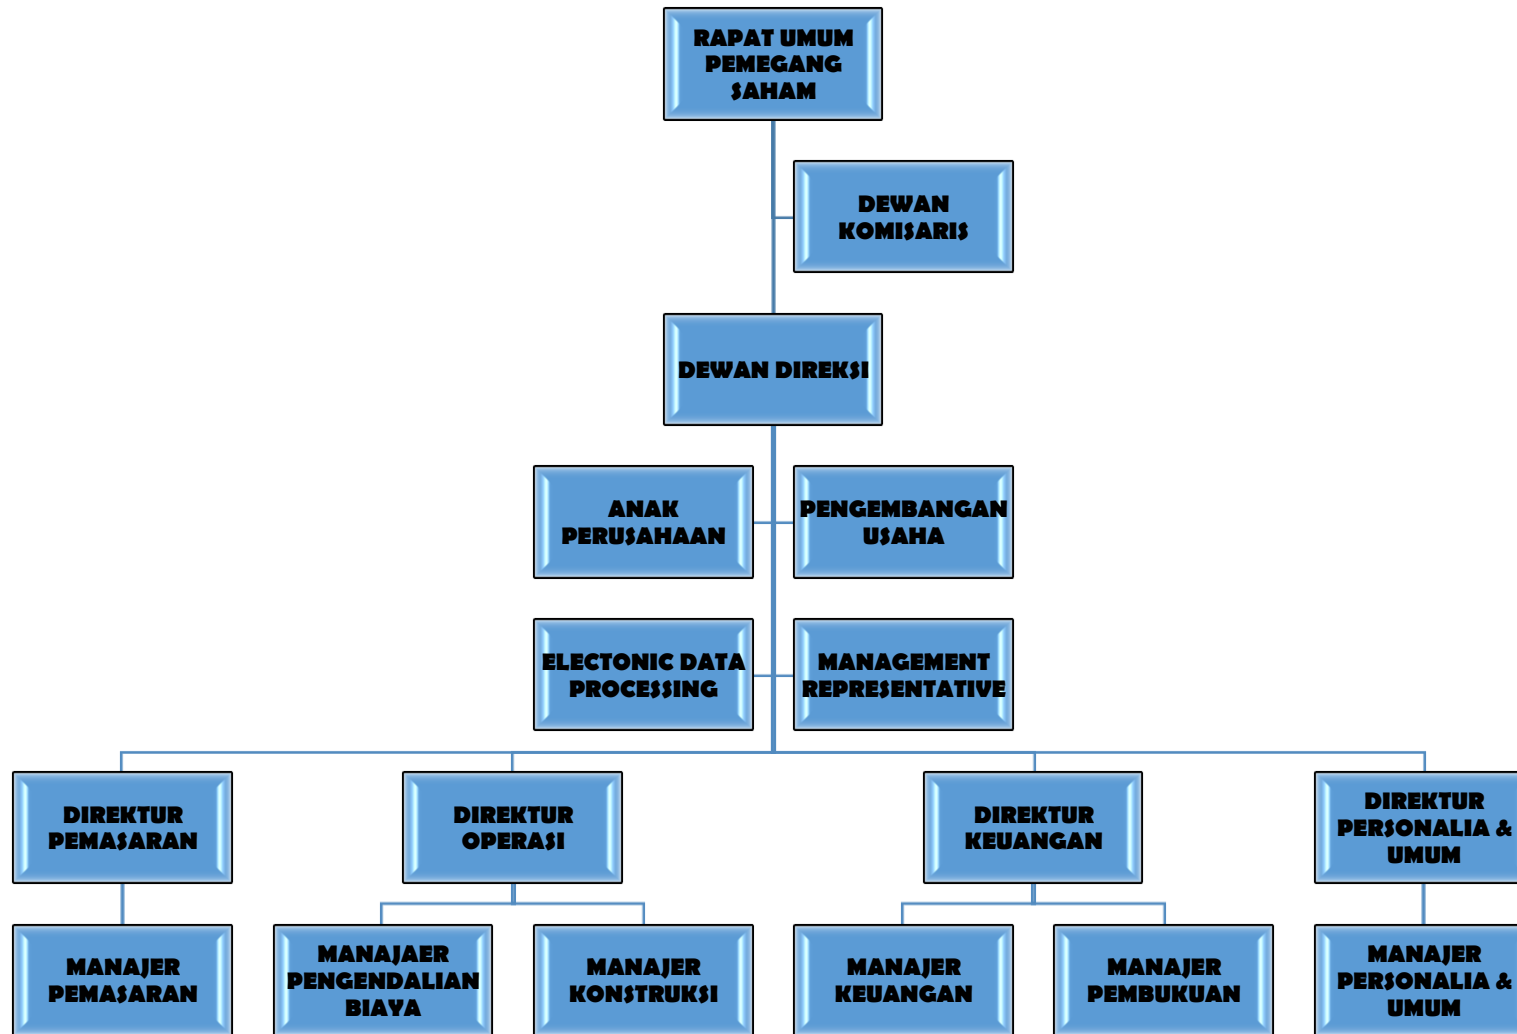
RAPAT UMUM PEMEGANG SAHAM

DEWAN KOMISARIS

DEWAN DIREKSI

ANAK PERUSAHAAN

PENGEMBANGAN USAHA

ELECTONIC DATA PROCESSING

MANAGEMENT REPRESENTATIVE

DIREKTUR PEMASARAN

DIREKTUR OPERASI

DIREKTUR KEUANGAN

DIREKTUR PERSONALIA & UMUM

MANAJER PEMASARAN

MANAJAER PENGENDALIAN BIAYA

MANAJER KONSTRUKSI

MANAJER KEUANGAN

MANAJER PEMBUKUAN

MANAJER PERSONALIA & UMUM